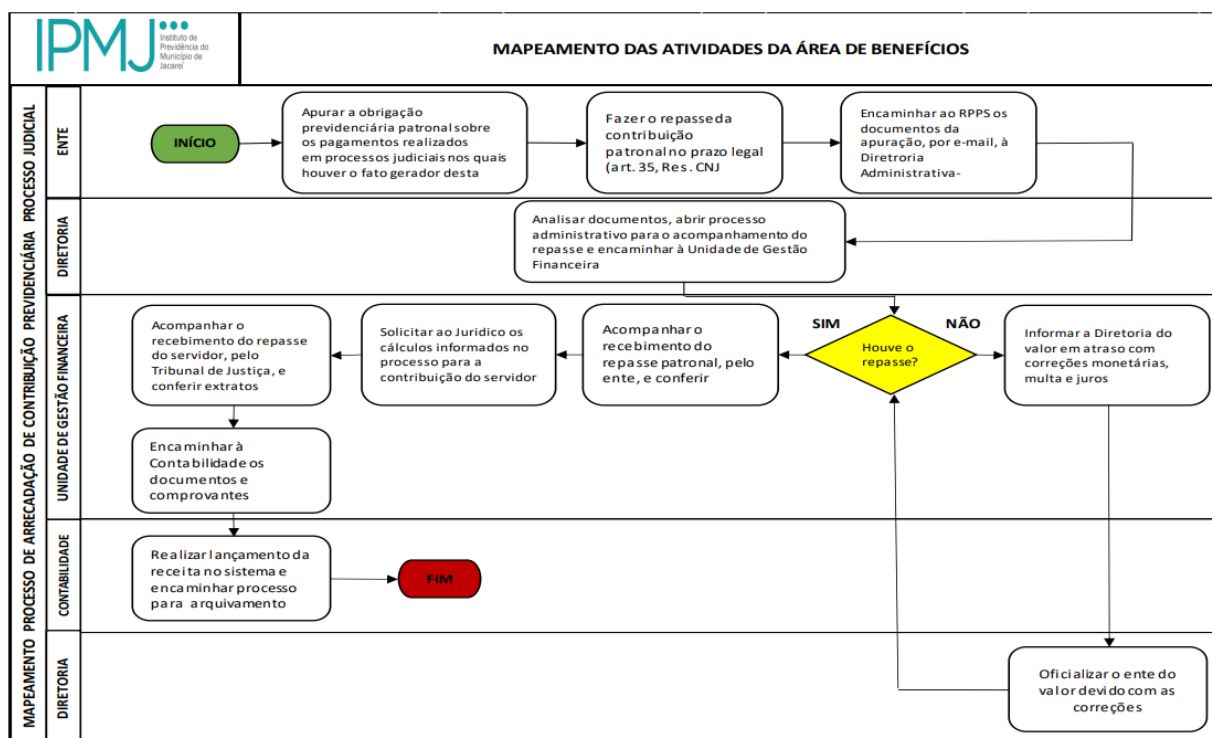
IPMJ Instituto de Previdência do Município de Jacareí

MAPEAMENTO DAS ATIVIDADES DA ÁREA DE BENEFÍCIOS

MAPEAMENTO PROCESSO DE ARRECADAÇÃO DE CONTRIBUIÇÃO PREVIDENCIÁRIA PROCESSO JUDICIAL

ENTE

INÍCIO

Apurar a obrigação previdenciária patronal sobre os pagamentos realizados em processos judiciais nos quais houver o fato gerador desta

Fazer o repasse da contribuição patronal no prazo legal (art. 35, Res. CNJ

Encaminhar ao RPPS os documentos da apuração, por e-mail, à Diretoria Administrativa-

DIRETORIA

Analisar documentos, abrir processo administrativo para o acompanhamento do repasse e encaminhar à Unidade de Gestão Financeira

UNIDADE DE GESTÃO FINANCEIRA

Acompanhar o recebimento do repasse do servidor, pelo Tribunal de Justiça, e conferir extratos

Solicitar ao Juridico os cálculos informados no processo para a contribuição do servidor

Acompanhar o recebimento do repasse patronal, pelo ente, e conferir

SIM

Houve o repasse?

NÃO

Informar a Diretoria do valor em atraso com correções monetárias, multa e juros

Encaminhar à Contabilidade os documentos e comprovantes

CONTABILIDADE

Realizar lançamento da receita no sistema e encaminhar processo para arquivamento

FIM

DIRETORIA

Oficializar o ente do valor devido com as correções